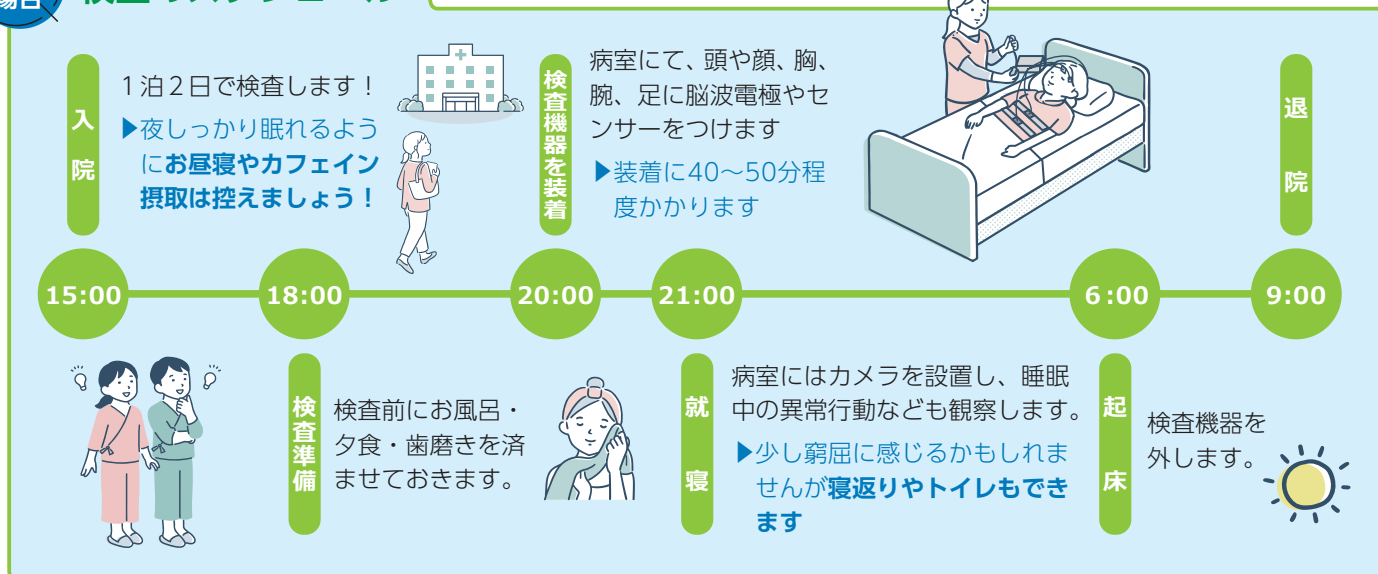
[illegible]

入院

1泊2日で検査します！

▶夜しっかり眠れるようにお昼寝やカフェイン摂取は控えましょう！

検査機器を装着

病室にて、頭や顔、胸、腕、足に脳波電極やセンサーをつけます

▶装着に40〜50分程度かかります

退院

15:00

18:00

20:00

21:00

6:00

9:00

検査準備

検査前にお風呂・夕食・歯磨きを済ませておきます。

就寝

病室にはカメラを設置し、睡眠中の異常行動なども観察します。

▶少し窮屈に感じるかもしれませんが寝返りやトイレもできます

起床

検査機器を外します。